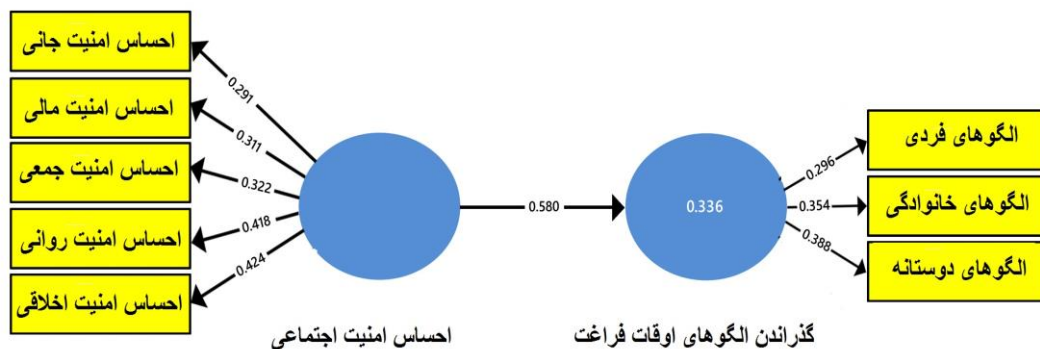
احساس امنیت جانی
احساس امنیت مالی
احساس امنیت جمعی
احساس امنیت روانی
احساس امنیت اخلاقی
0.291
0.311
0.322
0.418
0.424
0.580
0.336
0.296
0.354
0.388
الگوهای فردی
الگوهای خانوادگی
الگوهای دوستانه
احساس امنیت اجتماعی
گذراندن الگوهای اوقات فراغت